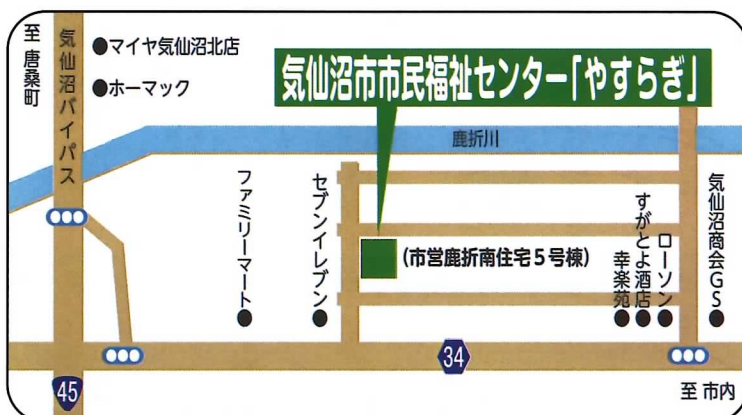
至 唐桑町

気仙沼バイパス

●マイヤ気仙沼北店

●ホーマック

気仙沼市市民福祉センター「やすらぎ」

鹿折川

ファミリーマート

セブンイレブン

(市営鹿折南住宅5号棟)

すがとよ酒店

幸楽苑

ローソン

気仙沼商会GS

45

34

至 市内